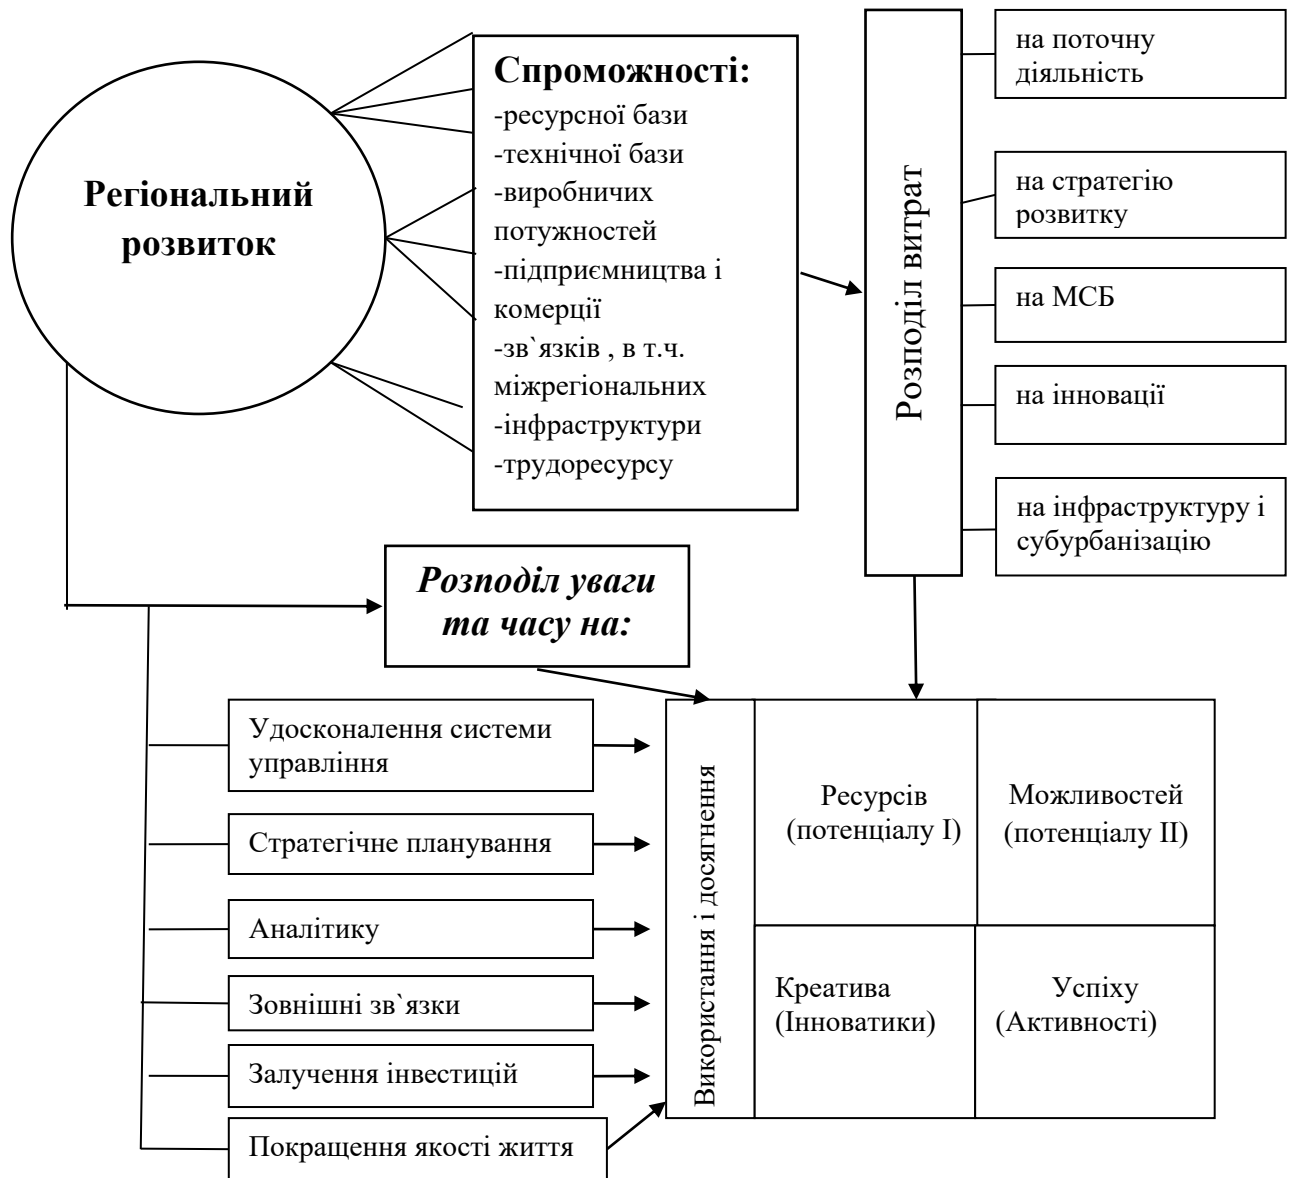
Регіональний розвиток

Спроможності:
-ресурсної бази
-технічної бази
-виробничих потужностей
-підприємництва і комерції
-зв`язків , в т.ч. міжрегіональних
-інфраструктури
-трудоресурсу

Розподіл витрат

на поточну діяльність

на стратегію розвитку

на МСБ

на інновації

на інфраструктуру і субурбанізацію

Розподіл уваги та часу на:

Удосконалення системи управління

Стратегічне планування

Аналітику

Зовнішні зв`язки

Залучення інвестицій

Покращення якості життя

Використання і досягнення

Ресурсів (потенціалу I)

Можливостей (потенціалу II)

Креатива (Інноватики)

Успіху (Активності)